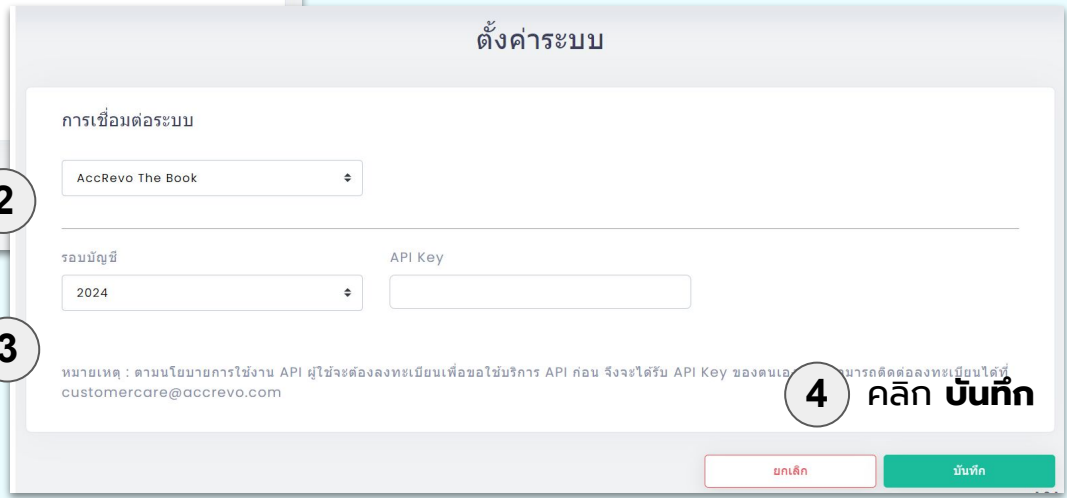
ตั้งค่าระบบ

การเชื่อมต่อระบบ

2

AccRevo The Book

รอบบัญชี

2024

API Key

3

หมายเหตุ : ตามนโยบายการใช้งาน API ผู้ใช้จะต้องลงทะเบียนเพื่อขอใช้บริการ API ก่อน จึงจะได้รับ API Key ของตนเอง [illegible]มารถติดต่อลงทะเบียนได้ที่ customercare@accrevo.com

4 คลิก **บันทึก**

ยกเลิก

บันทึก